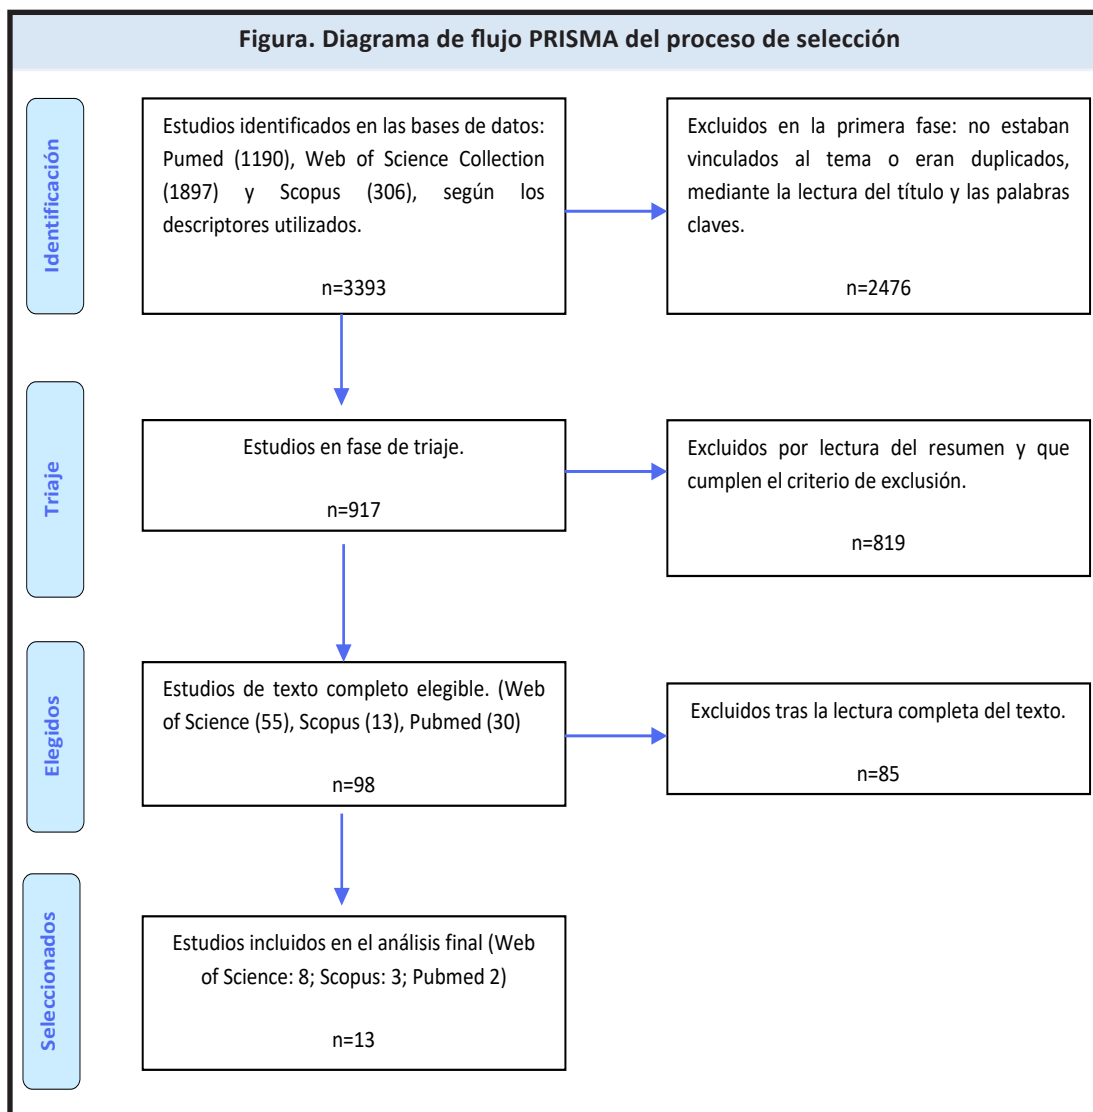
Figura. Diagrama de flujo PRISMA del proceso de selección

Identificación

Estudios identificados en las bases de datos: Pumed (1190), Web of Science Collection (1897) y Scopus (306), según los descriptores utilizados.

n=3393

Excluidos en la primera fase: no estaban vinculados al tema o eran duplicados, mediante la lectura del título y las palabras claves.

n=2476

Triaje

Estudios en fase de triaje.

n=917

Excluidos por lectura del resumen y que cumplen el criterio de exclusión.

n=819

Elegidos

Estudios de texto completo elegible. (Web of Science (55), Scopus (13), Pubmed (30)

n=98

Excluidos tras la lectura completa del texto.

n=85

Seleccionados

Estudios incluidos en el análisis final (Web of Science: 8; Scopus: 3; Pubmed 2)

n=13